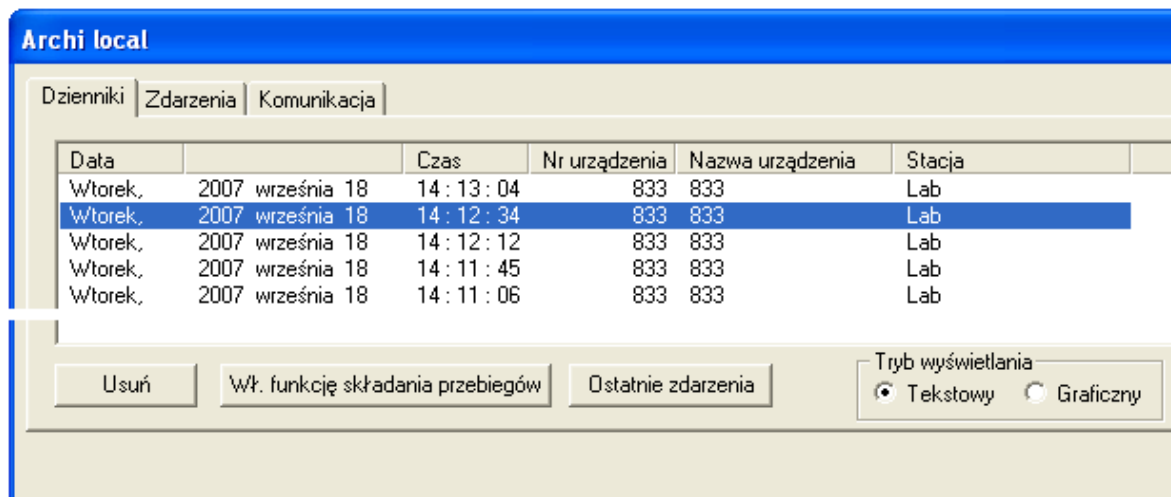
Archi local

Dzienniki | Zdarzenia | Komunikacja

| Data | | Czas | Nr urządzenia | Nazwa urządzenia | Stacja |
|---|---|---|---|---|---|
| Wtorek, | 2007 września 18 | 14 : 13 : 04 | 833 | 833 | Lab |
| Wtorek, | 2007 września 18 | 14 : 12 : 34 | 833 | 833 | Lab |
| Wtorek, | 2007 września 18 | 14 : 12 : 12 | 833 | 833 | Lab |
| Wtorek, | 2007 września 18 | 14 : 11 : 45 | 833 | 833 | Lab |
| Wtorek, | 2007 września 18 | 14 : 11 : 06 | 833 | 833 | Lab |

Usuń

Wł. funkcję składania przebiegów

Ostatnie zdarzenia

Tryb wyświetlania
Tekstowy
Graficzny